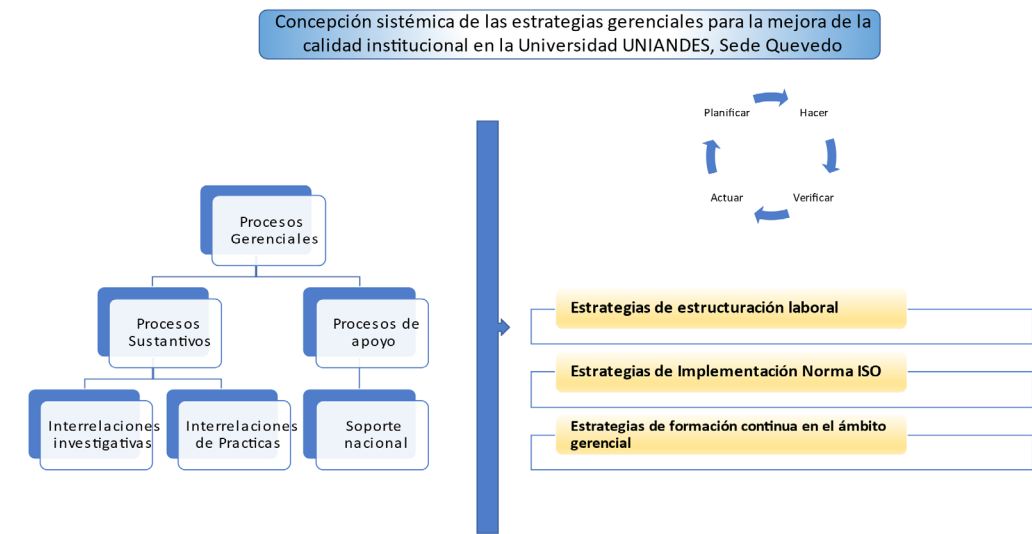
Concepción sistémica de las estrategias gerenciales para la mejora de la calidad institucional en la Universidad UNIANDES, Sede Quevedo

Planificar
Hacer
Verificar
Actuar

Procesos Gerenciales

Procesos Sustantivos

Procesos de apoyo

Interrelaciones investigativas

Interrelaciones de Practicas

Soporte nacional

Estrategias de estructuración laboral

Estrategias de Implementación Norma ISO

Estrategias de formación continua en el ámbito gerencial